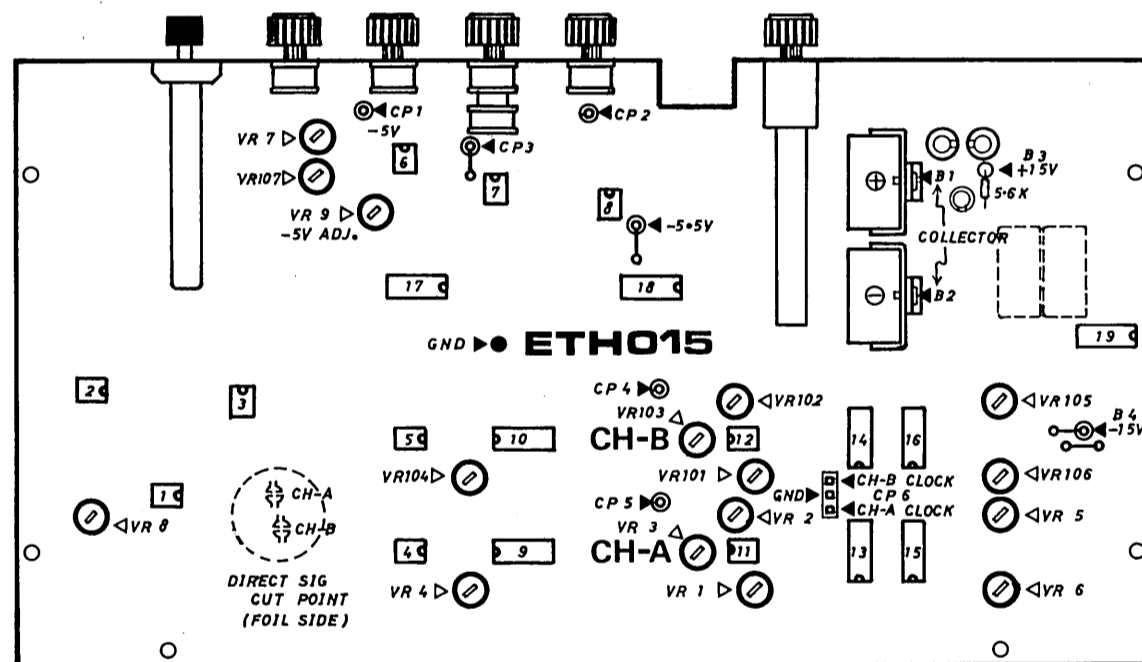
CP1
-5V
CP2
VR 7
6
CP3
VR107
7
VR 9
-5V ADJ.
8
-5.5V
B3
+15V
5.6K
B1
COLLECTOR
B2
17
18
GND
ETH015
19
2
3
CP 4
VR102
VR103
VR105
B4
-15V
5
10
CH-B
12
14
16
VR104
VR101
VR106
GND
CH-B CLOCK
CP 6
CH-A CLOCK
1
CH-A
CP 5
VR 8
CH-B
VR 2
VR 5
VR 3
4
9
CH-A
11
13
15
DIRECT SIG
CUT POINT
(FOIL SIDE)
VR 4
VR 1
VR 6